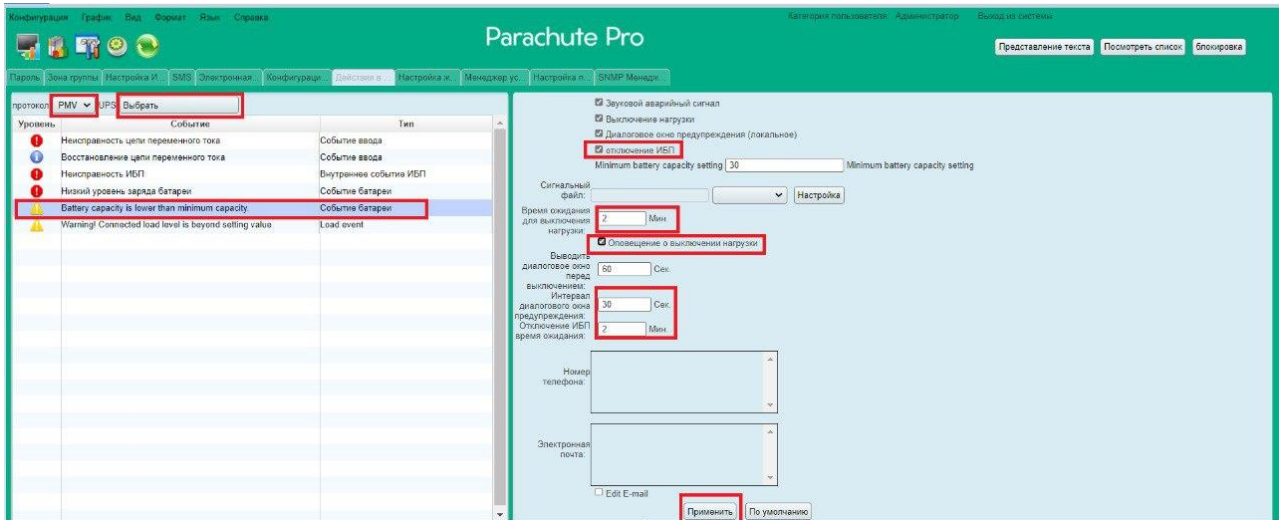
Конфигурация График Вид Формат Язык Справка

Категория пользователя Администратор Выход из системы

Parachute Pro

Представление текста Посмотреть список блокировка

Пароль Зона группы Настройка И... SMS Электронная... Конфигураци... Действия в... Настройка ж... Менеджер ус... Настройка п... SNMP Менедж...

протокол PMV UPS Выбрать

| Уровень | Событие | Тип |
|---|---|---|
| | Неисправность цепи переменного тока | Событие ввода |
| | Восстановление цепи переменного тока | Событие ввода |
| | Неисправность ИБП | Внутреннее события ИБП |
| | Низкий уровень заряда батареи | Событие батареи |
| | Battery capacity is lower than minimum capacity | Событие батареи |
| | Warning! Connected load level is beyond setting value | Load event |

Звуковой аварийный сигнал
Выключение нагрузки
Диалоговое окно предупреждения (локальное)
отключение ИБП
Minimum battery capacity setting 30 Minimum battery capacity setting

Сигнальный файл: Настройка

Время ожидания для выключения нагрузки: 2 Мин.

Оповещение о выключении нагрузки

Выводить диалоговое окно перед выключением: 60 Сек.

Интервал диалогового окна предупреждения: 30 Сек.

Отключение ИБП: время ожидания: 2 Мин.

Номер телефона:

Электронная почта:

Edit E-mail

Применить По умолчанию